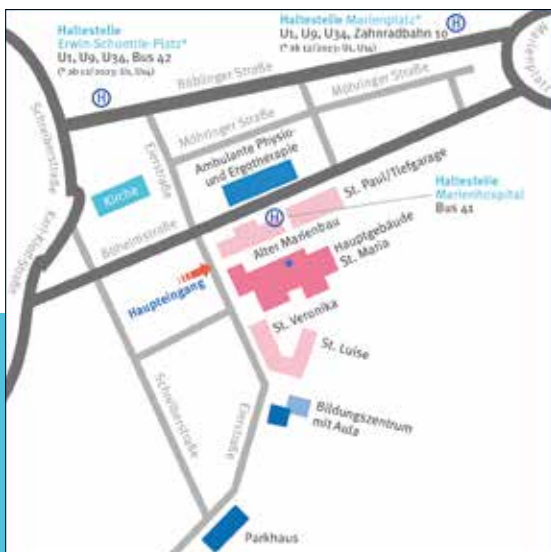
Haltestelle
Erwin-Schoettle-Platz*
U1, U9, U34, Bus 42
(* ab 12/2023: U1, U14)

Haltestelle Marienplatz*
U1, U9, U34, Zahnradbahn 10
(* ab 12/2023: U1, U14)

H

H

Marienplatz

Böblinger Straße

Möhringer Straße

Möhringer Straße

Schwabstraße

Eierstraße

Ambulante Physio- und Ergotherapie

Kirche

St. Paul/Tiefgarage

H

Haltestelle
Marienhospital
Bus 41

Böheimstraße

Alter Marienbau

Hauptgebäude
St. Maria

Haupteingang

St. Veronika

St. Luise

Schwabstraße

Eierstraße

Bildungszentrum
mit Aula

Parkhaus